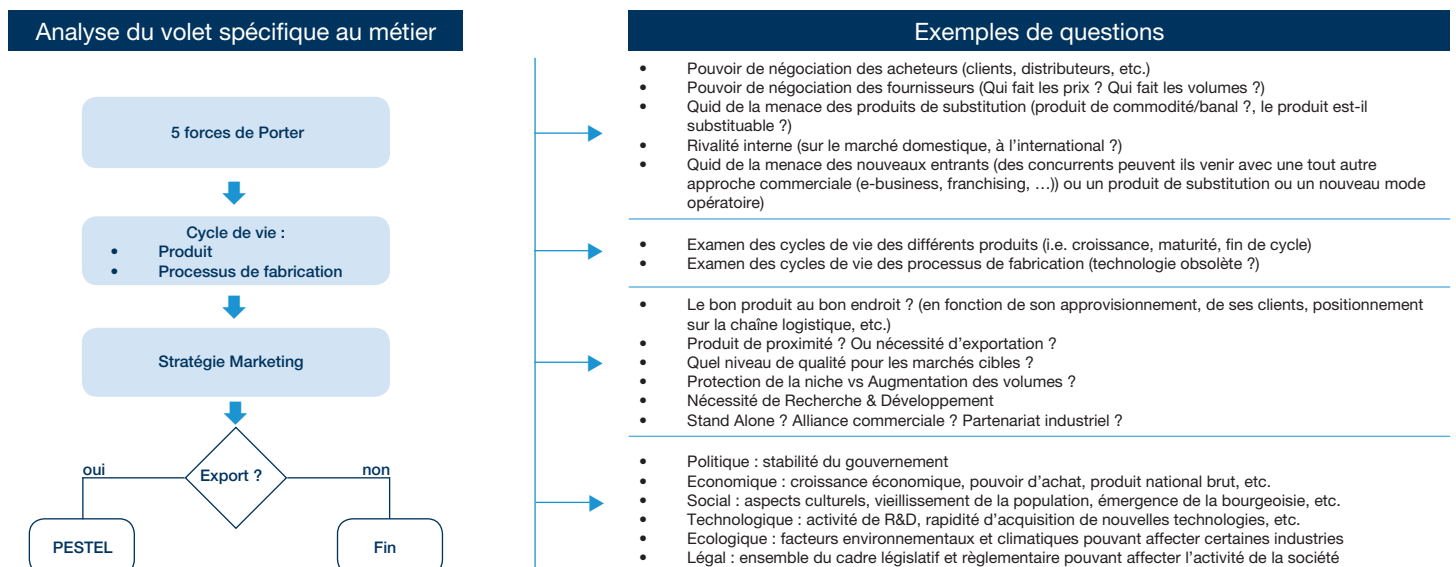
Analyse du volet spécifique au métier

5 forces de Porter

Cycle de vie :
• Produit
• Processus de fabrication

Stratégie Marketing

Export ?

oui

non

PESTEL

Fin

Exemples de questions

• Pouvoir de négociation des acheteurs (clients, distributeurs, etc.)
• Pouvoir de négociation des fournisseurs (Qui fait les prix ? Qui fait les volumes ?)
• Quid de la menace des produits de substitution (produit de commodité/banal ?, le produit est-il substituable ?)
• Rivalité interne (sur le marché domestique, à l'international ?)
• Quid de la menace des nouveaux entrants (des concurrents peuvent ils venir avec une tout autre approche commerciale (e-business, franchising, …)) ou un produit de substitution ou un nouveau mode opératoire)

• Examen des cycles de vie des différents produits (i.e. croissance, maturité, fin de cycle)
• Examen des cycles de vie des processus de fabrication (technologie obsolète ?)

• Le bon produit au bon endroit ? (en fonction de son approvisionnement, de ses clients, positionnement sur la chaîne logistique, etc.)
• Produit de proximité ? Ou nécessité d'exportation ?
• Quel niveau de qualité pour les marchés cibles ?
• Protection de la niche vs Augmentation des volumes ?
• Nécessité de Recherche & Développement
• Stand Alone ? Alliance commerciale ? Partenariat industriel ?

• Politique : stabilité du gouvernement
• Economique : croissance économique, pouvoir d'achat, produit national brut, etc.
• Social : aspects culturels, vieillissement de la population, émergence de la bourgeoisie, etc.
• Technologique : activité de R&D, rapidité d'acquisition de nouvelles technologies, etc.
• Ecologique : facteurs environnementaux et climatiques pouvant affecter certaines industries
• Légal : ensemble du cadre législatif et règlementaire pouvant affecter l'activité de la société